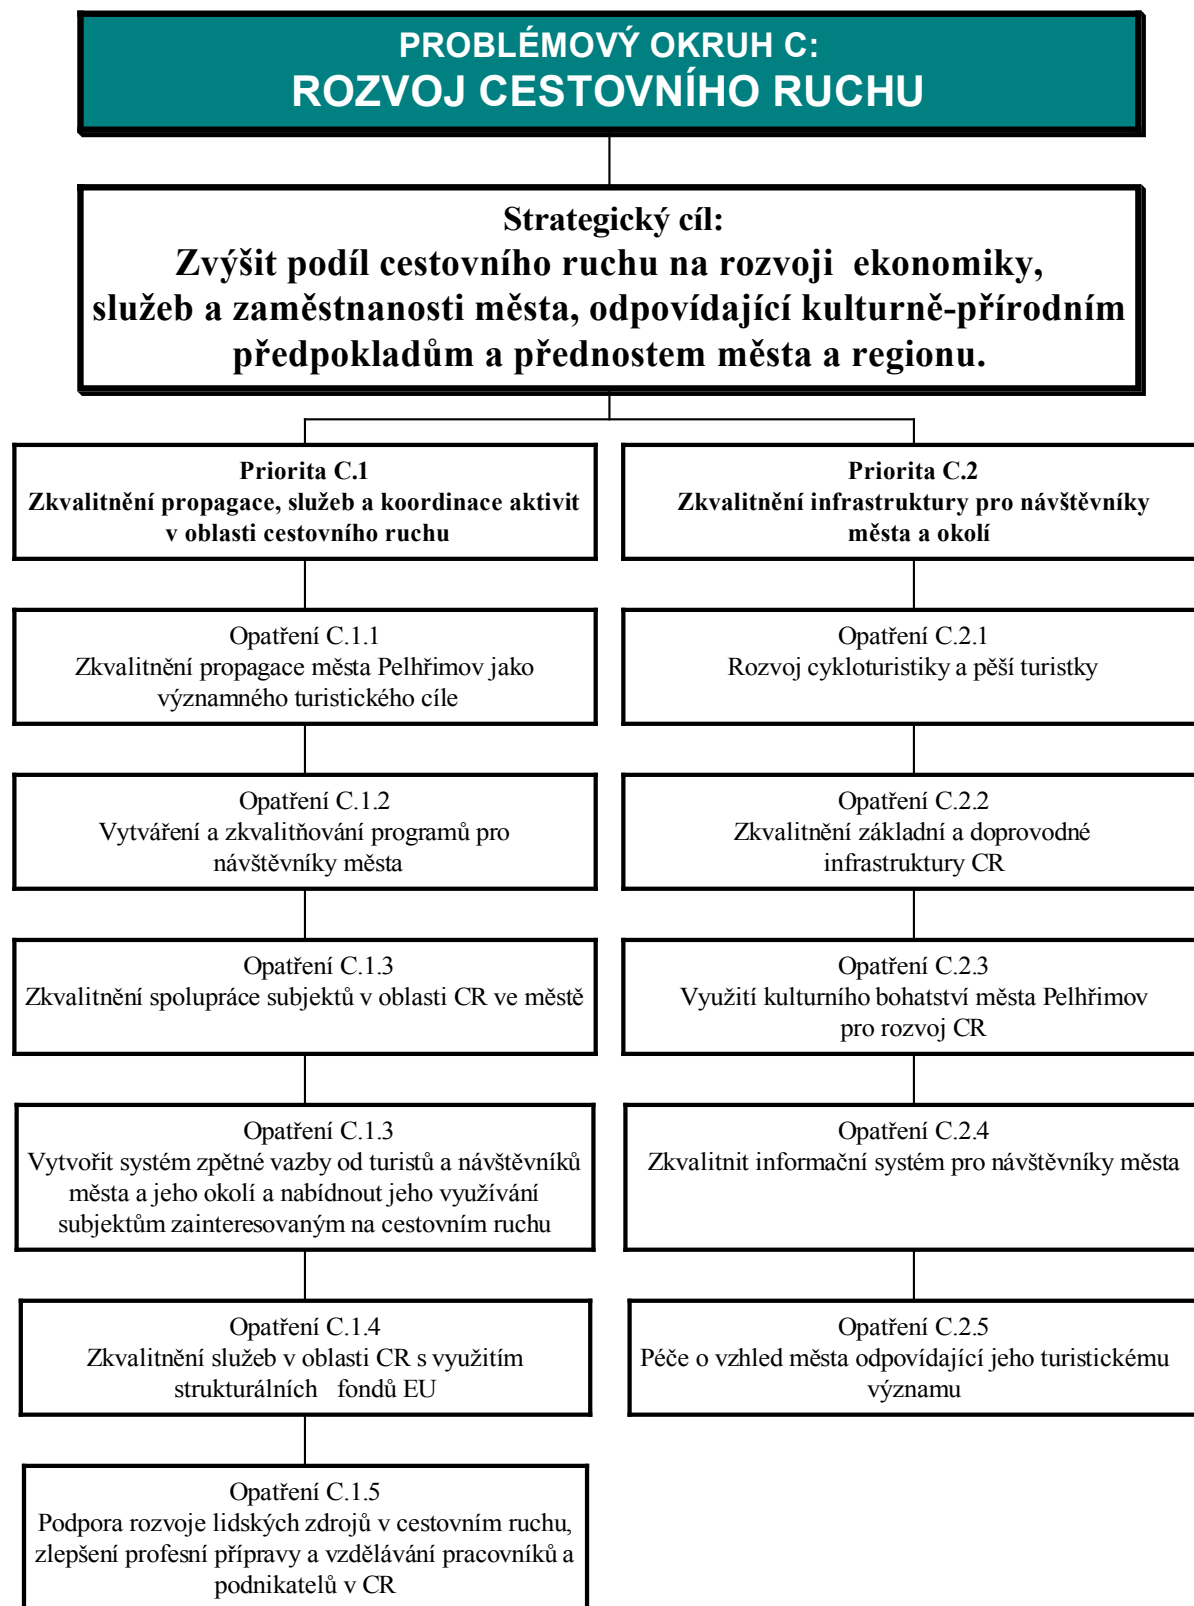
PROBLÉMOVÝ OKRUH C:
ROZVOJ CESTOVNÍHO RUCHU

Strategický cíl:
Zvýšit podíl cestovního ruchu na rozvoji ekonomiky, služeb a zaměstnanosti města, odpovídající kulturně-přírodním předpokladům a přednostem města a regionu.

Priorita C.1
Zkvalitnění propagace, služeb a koordinace aktivit v oblasti cestovního ruchu

Opatření C.1.1
Zkvalitnění propagace města Pelhřimov jako významného turistického cíle

Opatření C.1.2
Vytváření a zkvalitňování programů pro návštěvníky města

Opatření C.1.3
Zkvalitnění spolupráce subjektů v oblasti CR ve městě

Opatření C.1.3
Vytvořit systém zpětné vazby od turistů a návštěvníků města a jeho okolí a nabídnout jeho využívání subjektům zainteresovaným na cestovním ruchu

Opatření C.1.4
Zkvalitnění služeb v oblasti CR s využitím strukturálních fondů EU

Opatření C.1.5
Podpora rozvoje lidských zdrojů v cestovním ruchu, zlepšení profesní přípravy a vzdělávání pracovníků a podnikatelů v CR

Priorita C.2
Zkvalitnění infrastruktury pro návštěvníky města a okolí

Opatření C.2.1
Rozvoj cykloturistiky a pěší turistky

Opatření C.2.2
Zkvalitnění základní a doprovodné infrastruktury CR

Opatření C.2.3
Využití kulturního bohatství města Pelhřimov pro rozvoj CR

Opatření C.2.4
Zkvalitnit informační systém pro návštěvníky města

Opatření C.2.5
Péče o vzhled města odpovídající jeho turistickému významu